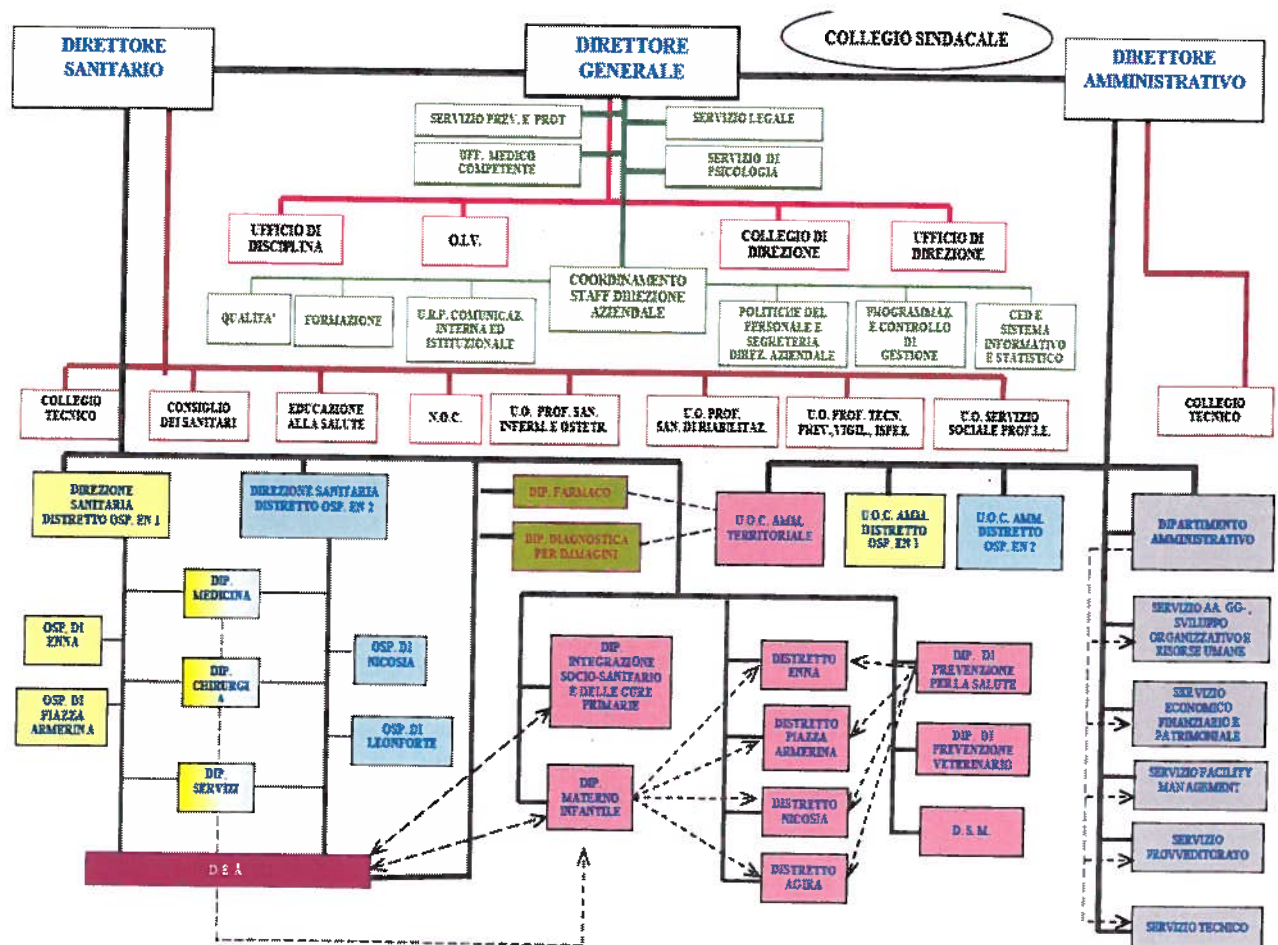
DIRETTORE SANITARIO

DIRETTORE GENERALE

COLLEGIO SINDACALE

DIRETTORE AMMINISTRATIVO

SERVIZIO PREV. E PROT

SERVIZIO LEGALE

UFF. MEDICO COMPETENTE

SERVIZIO DI PSICOLOGIA

UFFICIO DI DISCIPLINA

O.I.V.

COLLEGIO DI DIREZIONE

UFFICIO DI DIREZIONE

COORDINAMENTO STAFF DIREZIONE AZIENDALE

QUALITA'

FORMAZIONE

U.R.P. COMUNICAZ. INTERNA ED ISTITUZIONALE

POLITICHE DEL PERSONALE E SEGRETERIA DIREZ. AZIENDALE

PROGRAMMAZ. E CONTROLLO DI GESTIONE

CED E SISTEMA INFORMATIVO E STATISTICO

COLLEGIO TECNICO

CONSIGLIO DEI SANITARI

EDUCAZIONE ALLA SALUTE

N.O.C.

U.O. PROF. SAN. INFERM. E OSTETR.

U.O. PROF. SAN. DI RIABILITAZ.

U.O. PROF. TECN. PREV. VIGIL., ISPEZ.

U.O. SERVIZIO SOCIALE PROF.LE.

COLLEGIO TECNICO

DIREZIONE SANITARIA DISTRETTO OSP. EN 1

DIREZIONE SANITARIA DISTRETTO OSP. EN 2

DIP. FARMACO

DIP. DIAGNOSTICA PER IMMAGINI

U.O.C. AMM. TERRITORIALE

U.O.C. AMM. DISTRETTO OSP. EN 1

U.O.C. AMM. DISTRETTO OSP. EN 2

DIPARTIMENTO AMMINISTRATIVO

DIP. MEDICINA

OSP. DI ENNA

DIP. CHIRURGIA

OSP. DI NICOSIA

OSP. DI PIAZZA ARMERINA

OSP. DI LEONFORTE

DIP. SERVIZI

DIP. INTEGRAZIONE SOCIO-SANITARIO E DELLE CURE PRIMARIE

DISTRETTO ENNA

DIP. DI PREVENZIONE PER LA SALUTE

DISTRETTO PIAZZA ARMERINA

DIP. DI PREVENZIONE VETERINARIO

DIP. MATERNO INFANTILE

DISTRETTO NICOSIA

D.S.M.

DISTRETTO AGIRA

D E A

SERVIZIO AA. GG. SVILUPPO ORGANIZZATIVO E RISORSE UMANE

SERVIZIO ECONOMICO FINANZIARIO E PATRIMONIALE

SERVIZIO FACILITY MANAGEMENT

SERVIZIO PROVVEDITORATO

SERVIZIO TECNICO